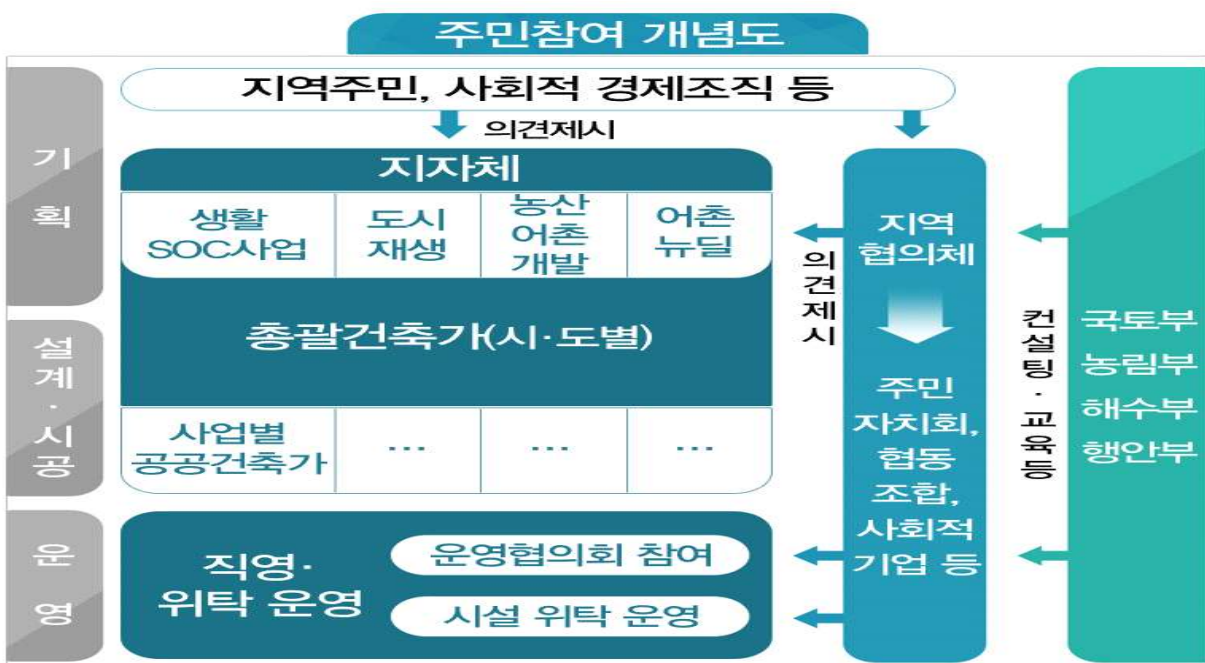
주민참여 개념도

지역주민, 사회적 경제조직 등

의견제시

기획

설계·시공

운영

지자체

| 생활 SOC사업 | 도시 재생 | 농산 어촌 개발 | 어촌 뉴딜 |
|---|---|---|---|

총괄건축가(시·도별)

| 사업별 공공건축가 | … | … | … |
|---|---|---|---|

직영·위탁 운영

운영협의회 참여

시설 위탁 운영

의견제시

지역 협의체

주민 자치회, 협동 조합, 사회적 기업 등

컨설팅·교육등

국토부
농림부
해수부
행안부